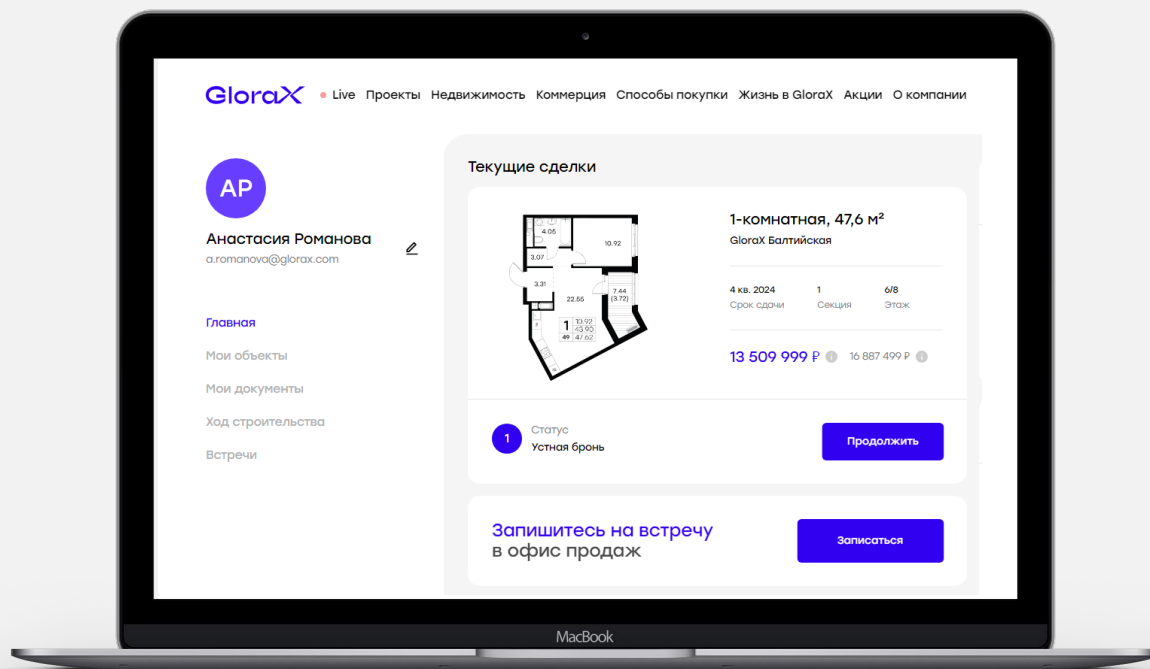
GloraX • Live Проекты Недвижимость Коммерция Способы покупки Жизнь в GloraX Акции О компании

AP

Анастасия Романова
a.romanova@glorax.com

Главная
Мои объекты
Мои документы
Ход строительства
Встречи

Текущие сделки

4.05
10.92
3.07
3.31
22.55
7.44 (3.72)
1
10.92
43.90
47.62
49

1-комнатная, 47,6 м²
GloraX Балтийская

4 кв. 2024
Срок сдачи

1
Секция

6/8
Этаж

13 509 999 ₽ 16 887 499 ₽

1
Статус
Устная бронь

Продолжить

Запишитесь на встречу в офис продаж

Записаться

MacBook